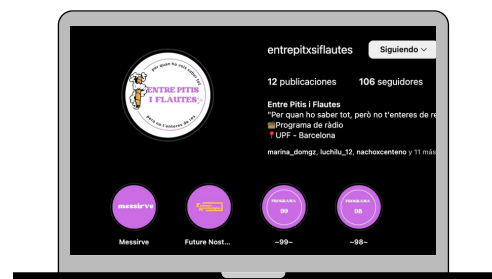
Per quan ho vols saber tot
ENTRE PITIS I FLAUTES
però no t'enteres de res

entrepitxsiflautes

Siguiendo

12 publicaciones

106 seguidores

Entre Pitis i Flautes

"Per quan ho saber tot, però no t'enteres de re

Programa de ràdio

UPF - Barcelona

marina_domgz, luchilu_12, nachoxcenteno y 11 más

messirve

Messirve

Future Nost...

PROGRAMA 99

~99~

PROGRAMA 98

~98~